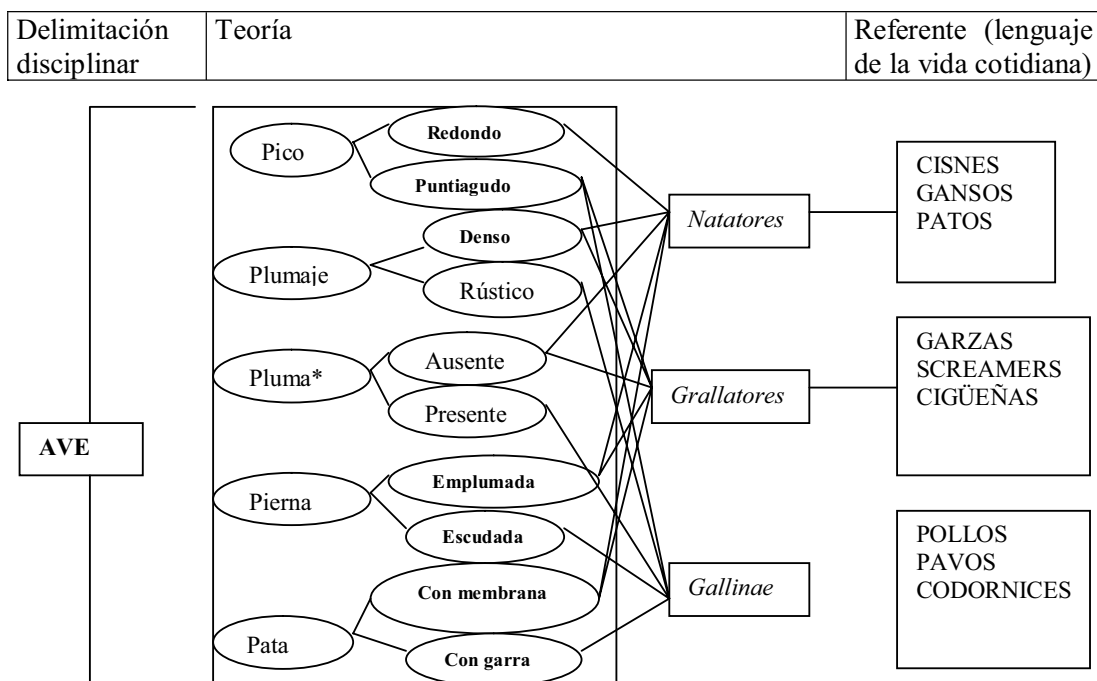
| Delimitación disciplinar | Teoría | Referente (lenguaje de la vida cotidiana) |
|---|---|---|

AVE

Pico
Redondo
Puntiagudo

Plumaje
Denso
Rústico

Pluma*
Ausente
Presente

Pierna
Emplumada
Escudada

Pata
Con membrana
Con garra

*Natatores*
*Grallatores*
*Gallinae*

CISNES
GANSOS
PATOS

GARZAS
SCREAMERS
CIGÜEÑAS

POLLOS
PAVOS
CODORNICES